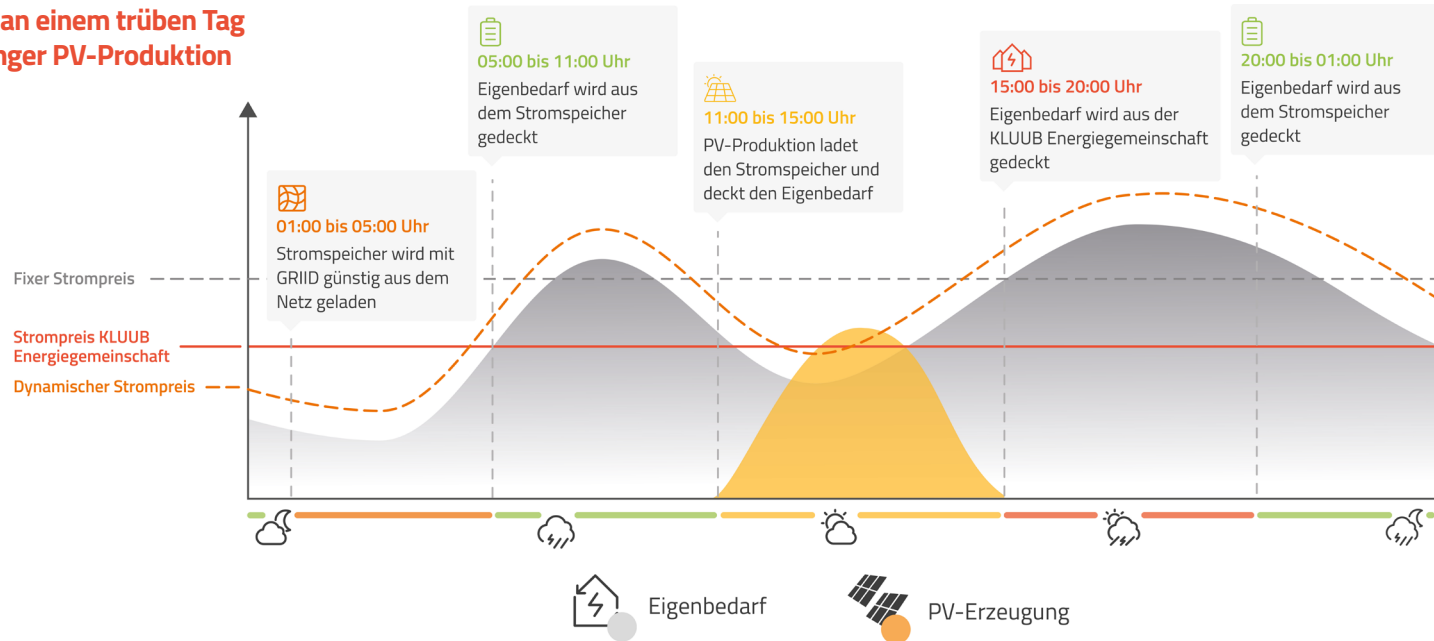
an einem trüben Tag
nger PV-Produktion

05:00 bis 11:00 Uhr
Eigenbedarf wird aus dem Stromspeicher gedeckt

11:00 bis 15:00 Uhr
PV-Produktion ladet den Stromspeicher und deckt den Eigenbedarf

15:00 bis 20:00 Uhr
Eigenbedarf wird aus der KLUUB Energiegemeinschaft gedeckt

20:00 bis 01:00 Uhr
Eigenbedarf wird aus dem Stromspeicher gedeckt

01:00 bis 05:00 Uhr
Stromspeicher wird mit GRIID günstig aus dem Netz geladen

Fixer Strompreis

Strompreis KLUUB Energiegemeinschaft

Dynamischer Strompreis

Eigenbedarf

PV-Erzeugung